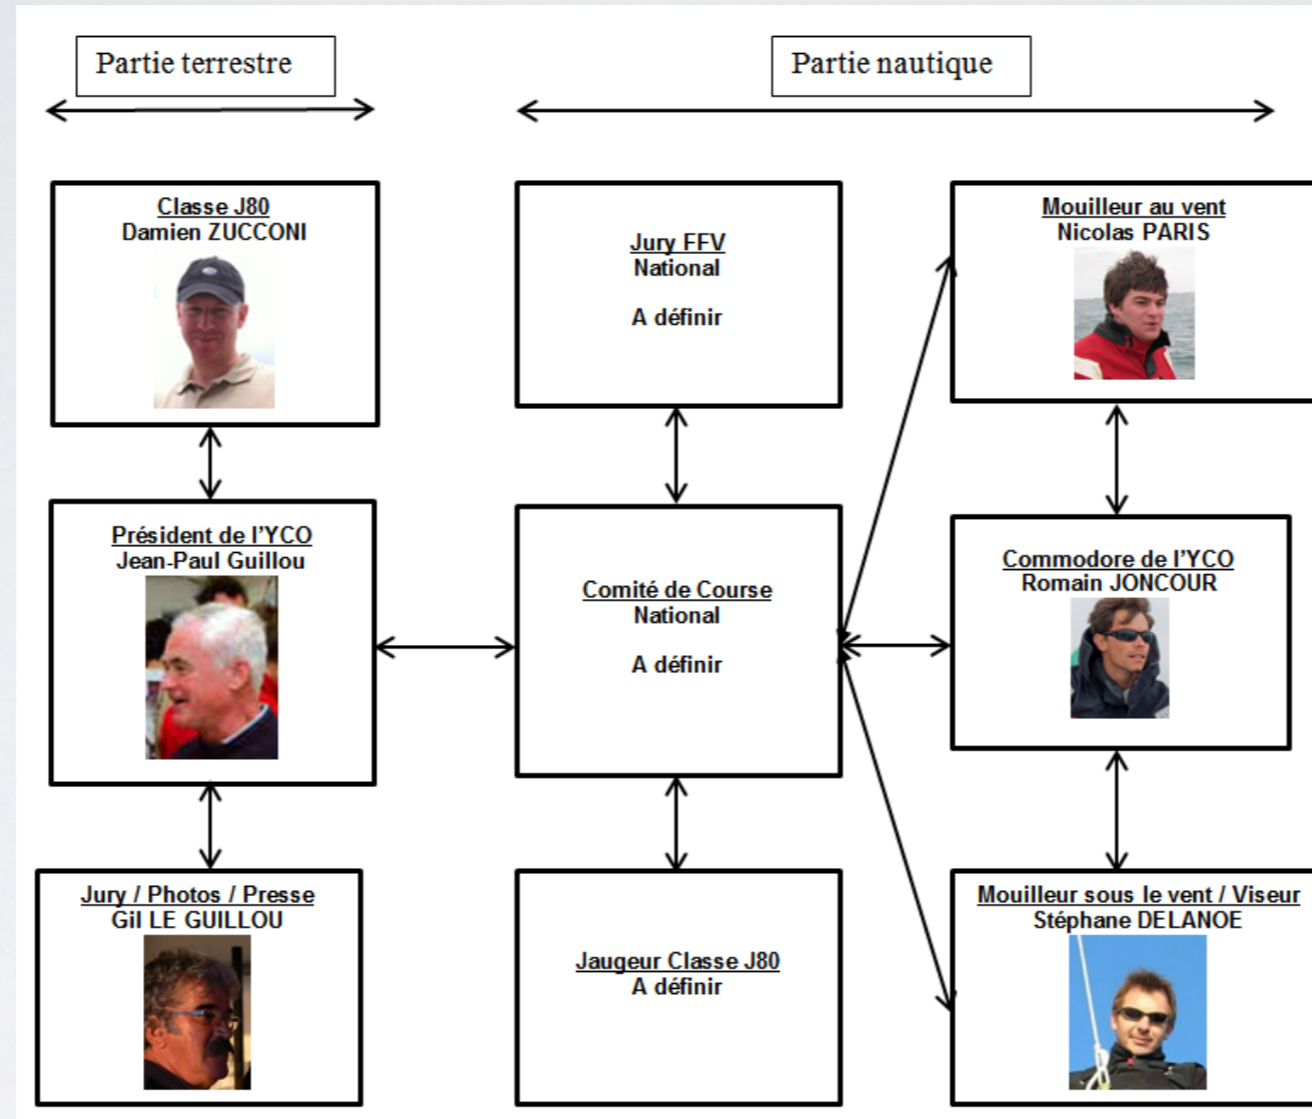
Partie terrestre

Partie nautique

Classe J80
Damien ZUCCONI

Jury FFV
National

A définir

Mouilleur au vent
Nicolas PARIS

Président de l'YCO
Jean-Paul Guillou

Comité de Course
National

A définir

Commodore de l'YCO
Romain JONCOUR

Jury / Photos / Presse
Gil LE GUILLOU

Jaugeur Classe J80
A définir

Mouilleur sous le vent / Viseur
Stéphane DELANOE